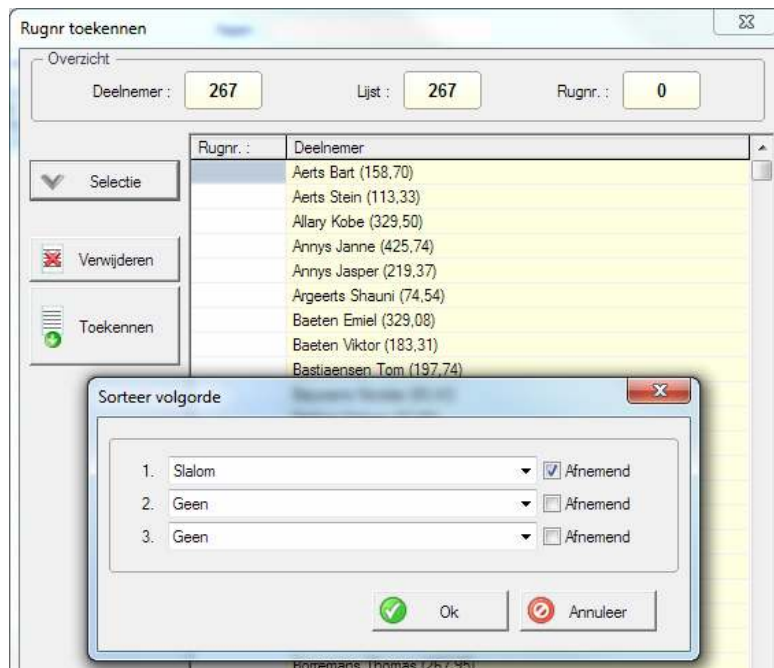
Rugnr toekennen

Overzicht

Deelnemer : 267 Lijst : 267 Rugnr. : 0

Selectie

Verwijderen

Toekennen

| Rugnr. : | Deelnemer |
|---|---|
| | Aerts Bart (158,70) |
| | Aerts Stein (113,33) |
| | Allary Kobe (329,50) |
| | Annys Janne (425,74) |
| | Annys Jasper (219,37) |
| | Argeerts Shauni (74,54) |
| | Baeten Emiel (329,08) |
| | Baeten Viktor (183,31) |
| | Bastiaensen Tom (197,74) |
| | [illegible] |
| | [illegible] |
| | Bormans Thomas (267,95) |

Sorteer volgorde

1. Slalom ☑ Afnemend
2. Geen ☐ Afnemend
3. Geen ☐ Afnemend

Ok

Annuleer